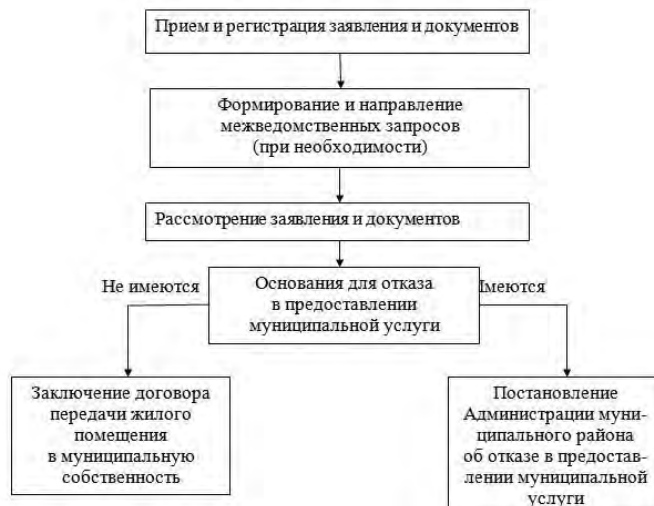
Прием и регистрация заявления и документов

Формирование и направление межведомственных запросов (при необходимости)

Рассмотрение заявления и документов

Не имеются

Основания для отказа в предоставлении муниципальной услуги

Имеются

Заключение договора передачи жилого помещения в муниципальную собственность

Постановление Администрации муниципального района об отказе в предоставлении муниципальной услуги